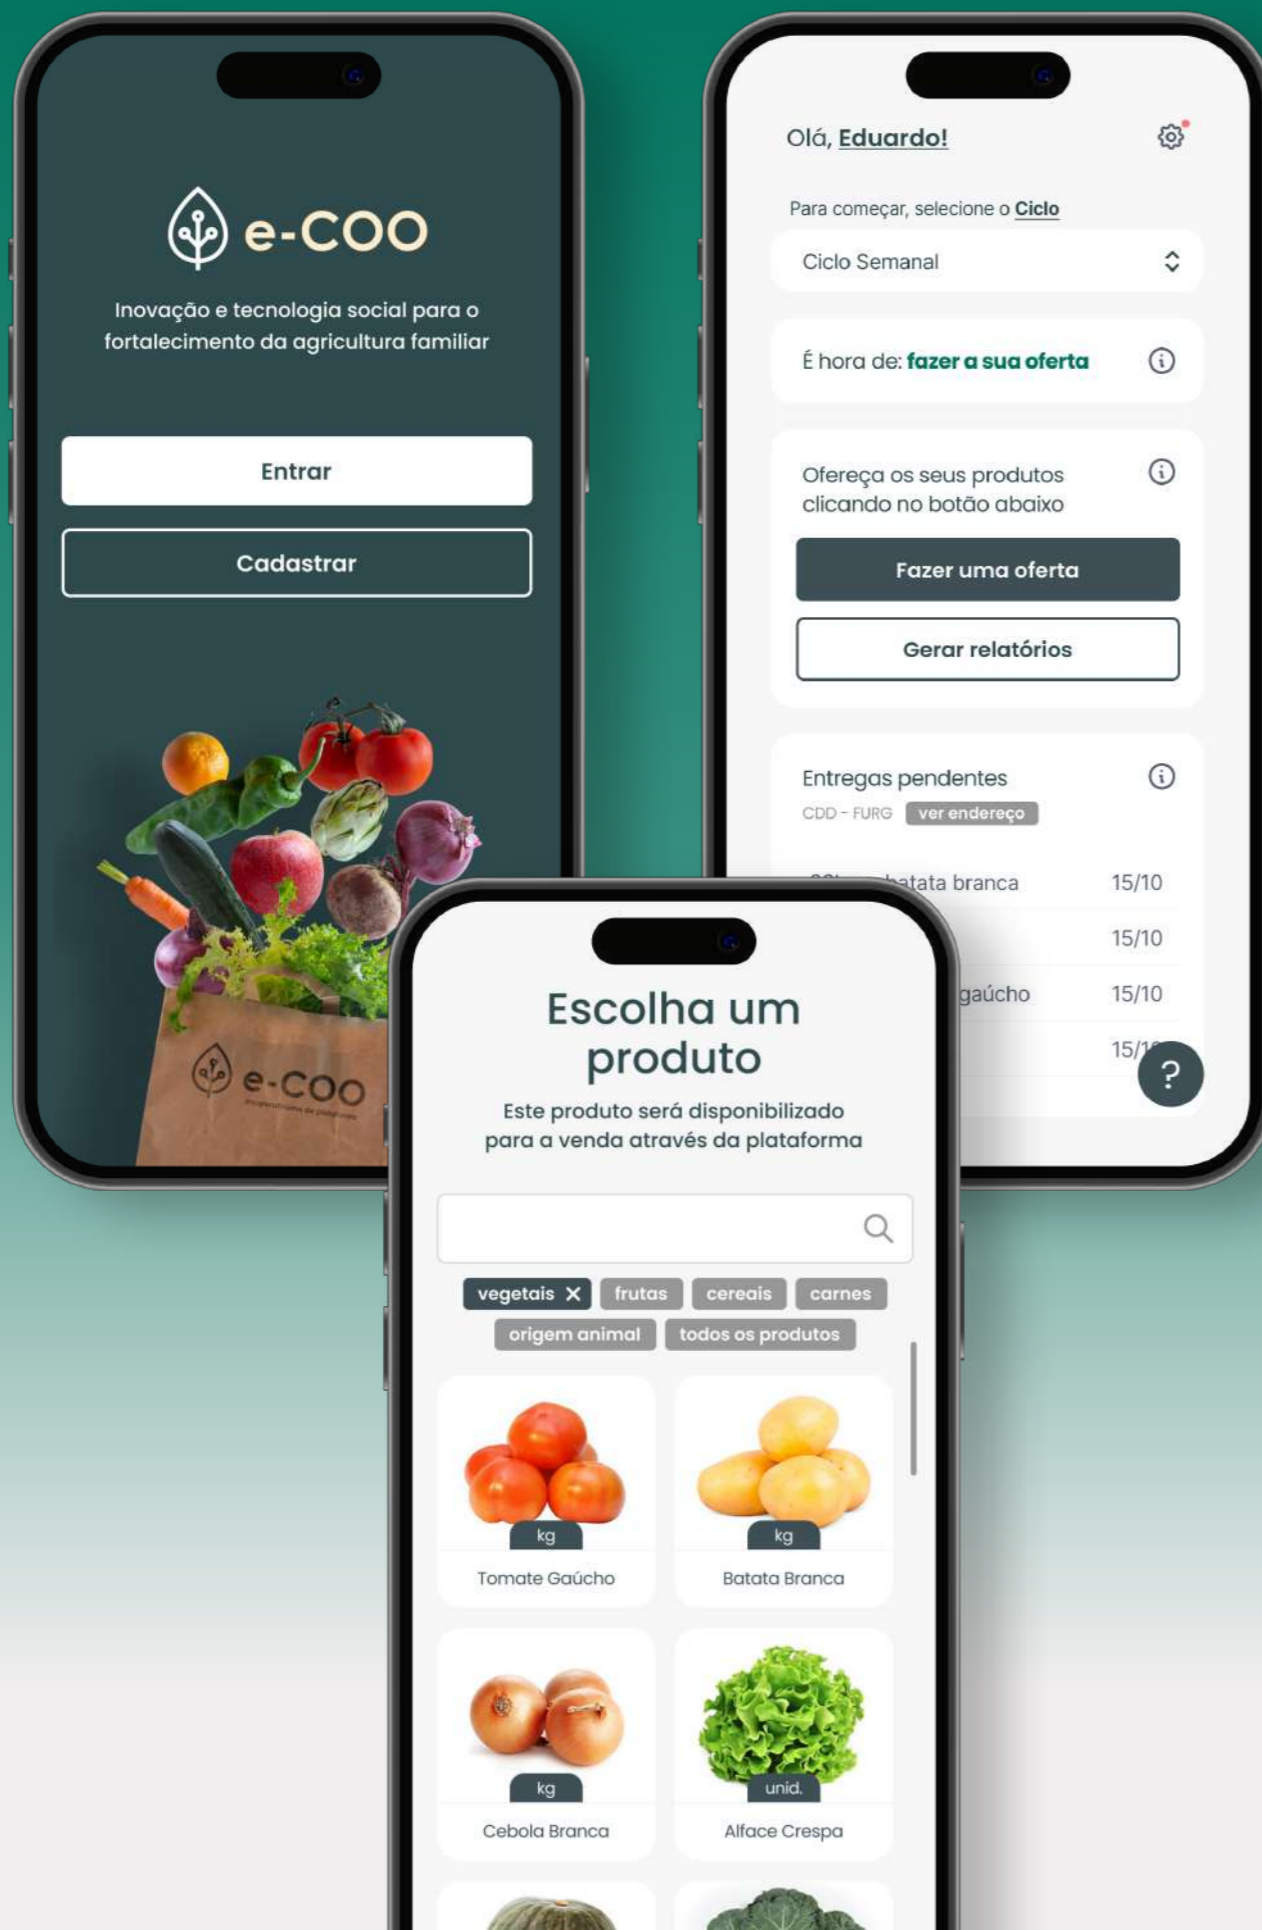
e-COO

Inovação e tecnologia social para o fortalecimento da agricultura familiar

Entrar

Cadastrar

e-COO

Olá, Eduardo!

Para começar, selecione o Ciclo

Ciclo Semanal

É hora de: fazer a sua oferta

Ofereça os seus produtos clicando no botão abaixo

Fazer uma oferta

Gerar relatórios

Entregas pendentes

CDD - FURG ver endereço

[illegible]atata branca 15/10

15/10

gaúcho 15/10

15/1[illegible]

?

Escolha um produto

Este produto será disponibilizado para a venda através da plataforma

vegetais ✕ frutas cereais carnes origem animal todos os produtos

kg
Tomate Gaúcho

kg
Batata Branca

kg
Cebola Branca

unid.
Alface Crespa